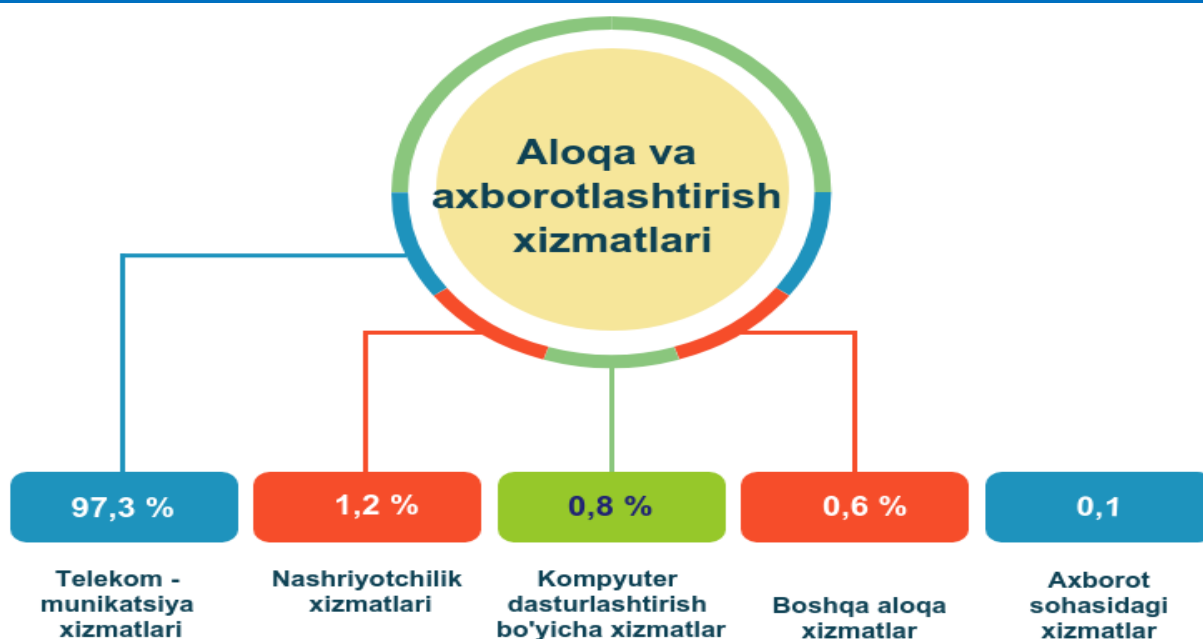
Aloqa va axborotlashtirish xizmatlari

97,3 %

Telekom - munikatsiya xizmatlari

1,2 %

Nashriyotchilik xizmatlari

0,8 %

Kompyuter dasturlashtirish bo'yicha xizmatlar

0,6 %

Boshqa aloqa xizmatlar

0,1

Axborot sohasidagi xizmatlar